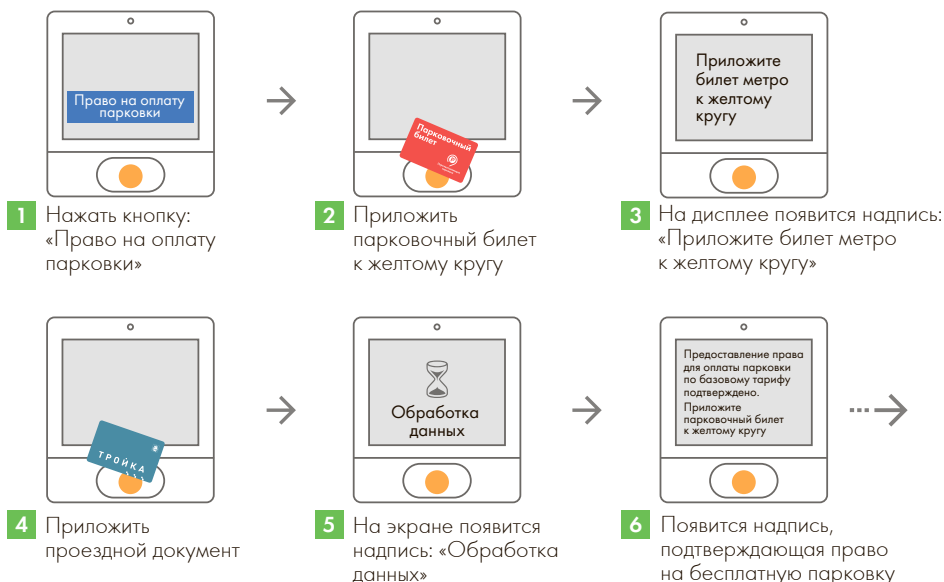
Право на оплату парковки

Парковочный билет

1 Нажать кнопку: «Право на оплату парковки»

2 Приложить парковочный билет к желтому кругу

Приложите билет метро к желтому кругу

3 На дисплее появится надпись: «Приложите билет метро к желтому кругу»

ТРОЙКА

4 Приложить проездной документ

Обработка данных

5 На экране появится надпись: «Обработка данных»

Предоставление права для оплаты парковки по базовому тарифу подтверждено.
Приложите парковочный билет к желтому кругу

6 Появится надпись, подтверждающая право на бесплатную парковку